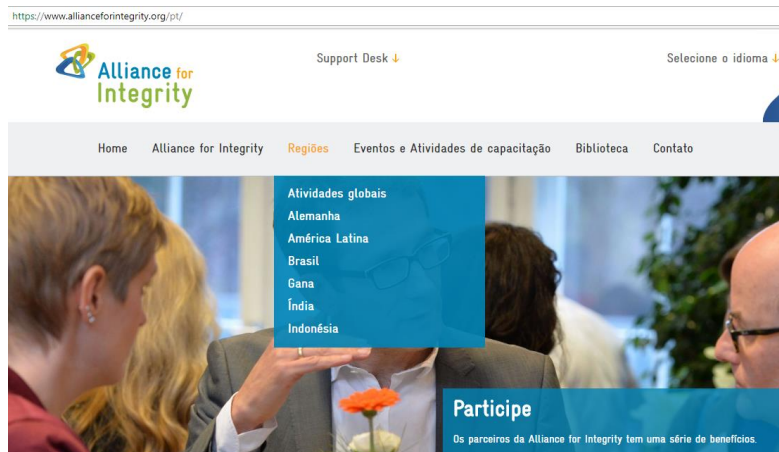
https://www.allianceforintegrity.org/pt/

Alliance for Integrity

Support Desk ↓

Selecione o idioma ↓

Home
Alliance for Integrity
Regiões
Eventos e Atividades de capacitação
Biblioteca
Contato

Atividades globais
Alemanha
América Latina
Brasil
Gana
Índia
Indonésia

Participe

Os parceiros da Alliance for Integrity tem uma série de benefícios.